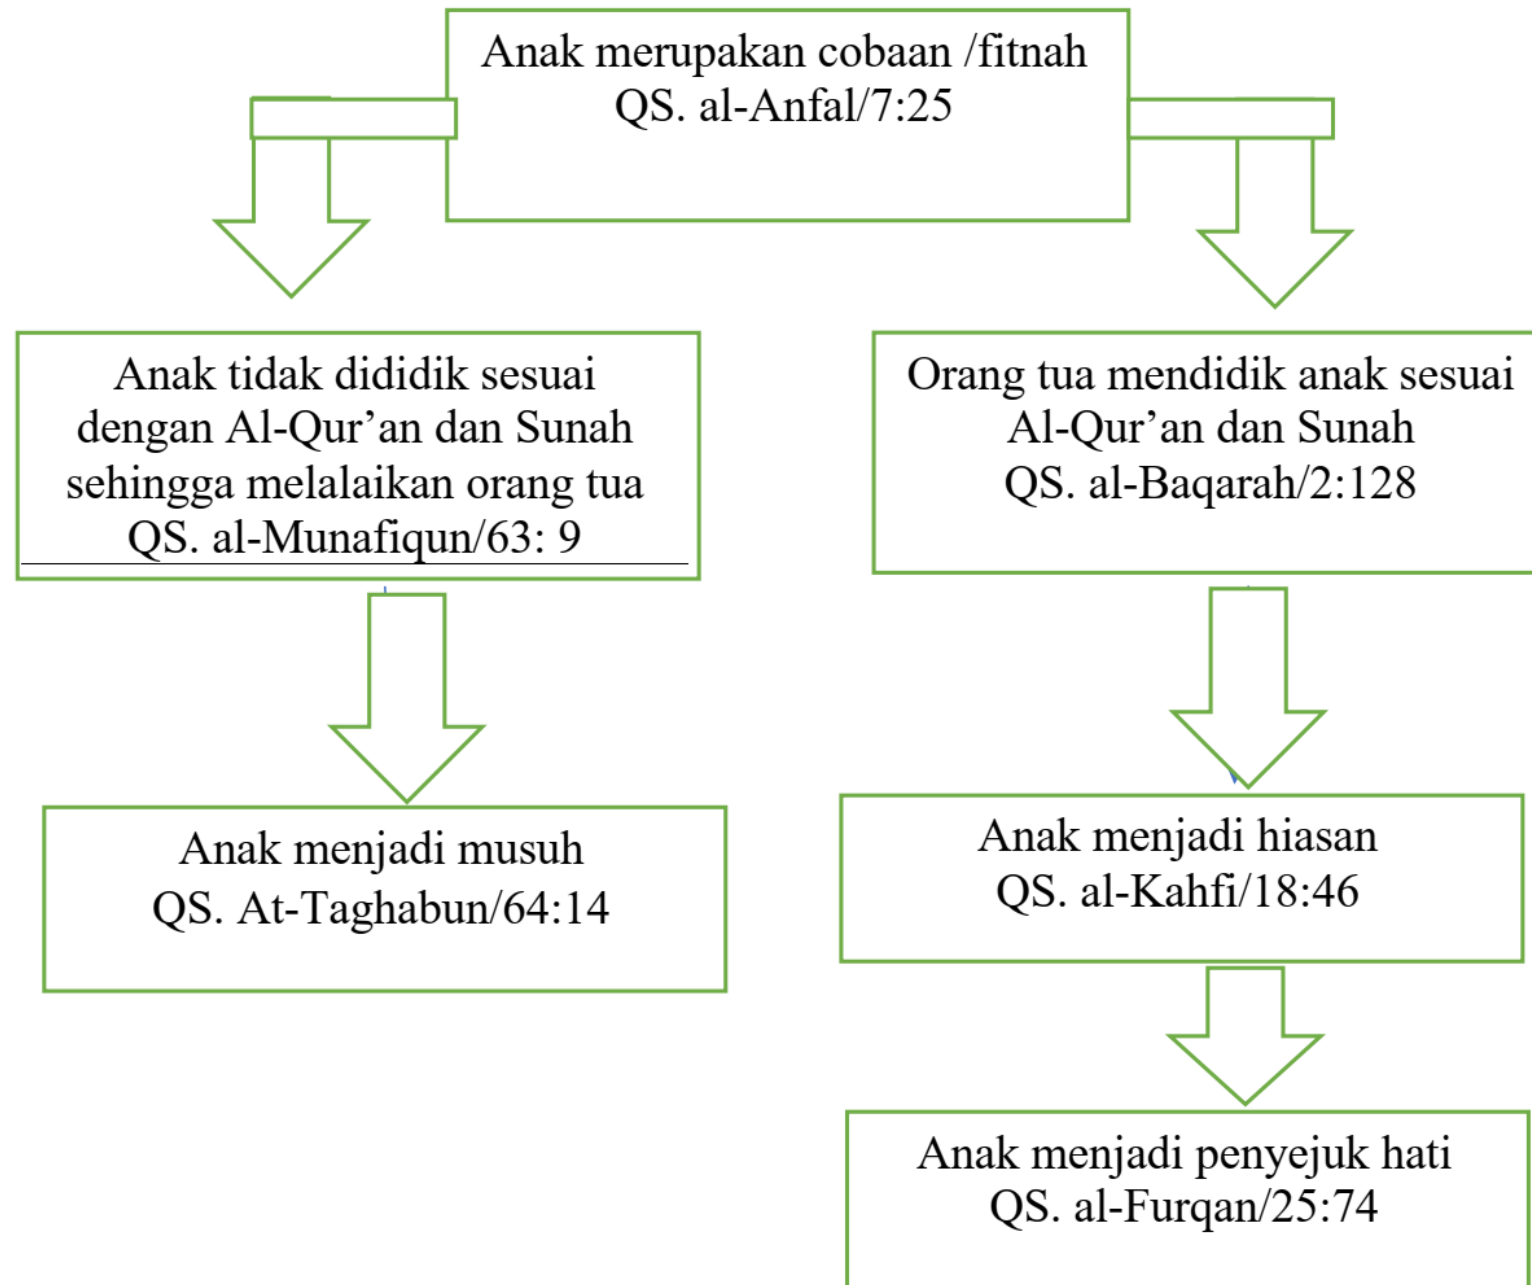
Anak merupakan cobaan /fitnah
QS. al-Anfal/7:25

Anak tidak dididik sesuai dengan Al-Qur’an dan Sunah sehingga melalaikan orang tua
QS. al-Munafiqun/63: 9

Orang tua mendidik anak sesuai Al-Qur’an dan Sunah
QS. al-Baqarah/2:128

Anak menjadi musuh
QS. At-Taghabun/64:14

Anak menjadi hiasan
QS. al-Kahfi/18:46

Anak menjadi penyejuk hati
QS. al-Furqan/25:74